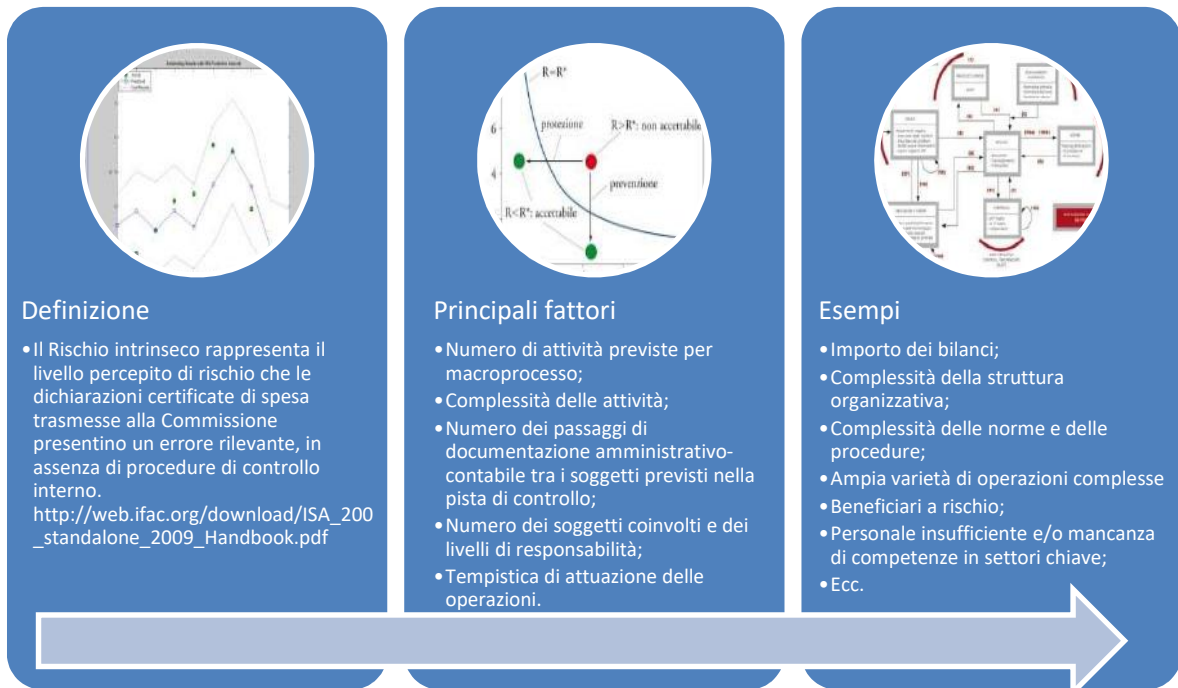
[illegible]

R=R*

6

4

protezione

R>R*: non accettabile

prevenzione

R<R*: accettabile

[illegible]

Definizione

•Il Rischio intrinseco rappresenta il livello percepito di rischio che le dichiarazioni certificate di spesa trasmesse alla Commissione presentino un errore rilevante, in assenza di procedure di controllo interno. http://web.ifac.org/download/ISA_200_standalone_2009_Handbook.pdf

Principali fattori

•Numero di attività previste per macroprocesso;
•Complessità delle attività;
•Numero dei passaggi di documentazione amministrativo-contabile tra i soggetti previsti nella pista di controllo;
•Numero dei soggetti coinvolti e dei livelli di responsabilità;
•Tempistica di attuazione delle operazioni.

Esempi

•Importo dei bilanci;
•Complessità della struttura organizzativa;
•Complessità delle norme e delle procedure;
•Ampia varietà di operazioni complesse
•Beneficiari a rischio;
•Personale insufficiente e/o mancanza di competenze in settori chiave;
•Ecc.